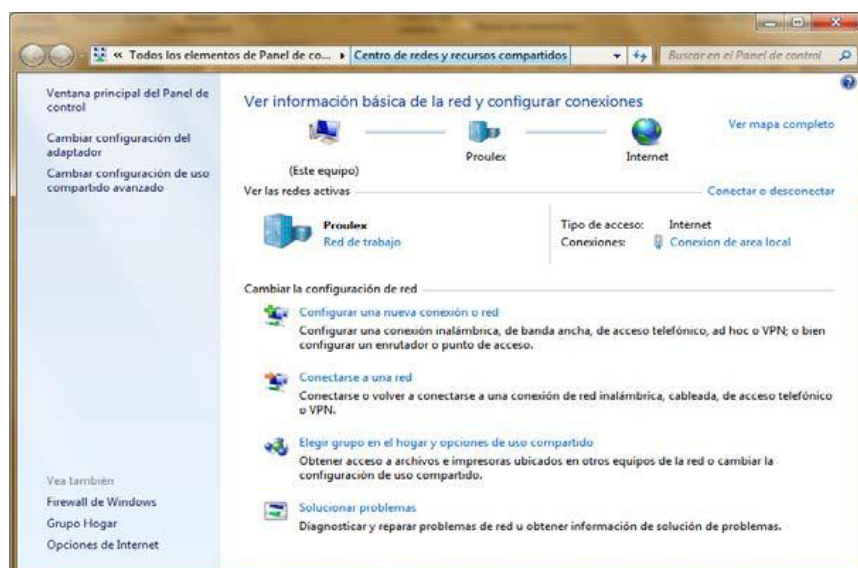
« Todos los elementos de Panel de co... ▸ Centro de redes y recursos compartidos

Buscar en el Panel de control

Ventana principal del Panel de control

Cambiar configuración del adaptador

Cambiar configuración de uso compartido avanzado

Ver información básica de la red y configurar conexiones

Ver mapa completo

(Este equipo)

Proulex

Internet

Ver las redes activas

Conectar o desconectar

Proulex
Red de trabajo

Tipo de acceso: Internet
Conexiones: Conexion de area local

Cambiar la configuración de red

Configurar una nueva conexión o red
Configurar una conexión inalámbrica, de banda ancha, de acceso telefónico, ad hoc o VPN; o bien configurar un enrutador o punto de acceso.

Conectarse a una red
Conectarse o volver a conectarse a una conexión de red inalámbrica, cableada, de acceso telefónico o VPN.

Elegir grupo en el hogar y opciones de uso compartido
Obtener acceso a archivos e impresoras ubicados en otros equipos de la red o cambiar la configuración de uso compartido.

Solucionar problemas
Diagnosticar y reparar problemas de red u obtener información de solución de problemas.

Vea también

Firewall de Windows

Grupo Hogar

Opciones de Internet